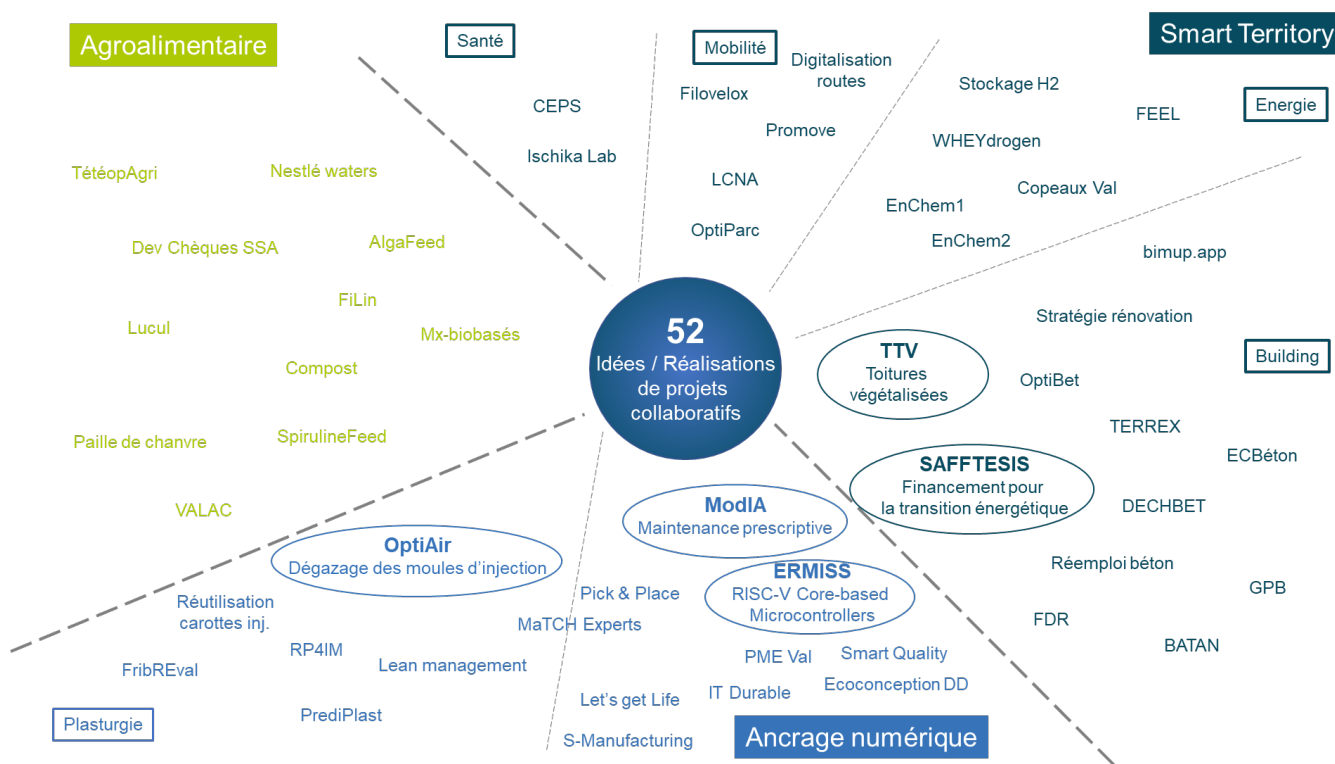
Agroalimentaire

Santé

Mobilité

Smart Territory

Energie

CEPS

Ischika Lab

Digitalisation routes

Filovelox

Promove

LCNA

OptiParc

Stockage H2

FEEL

WHEYdrogen

Copeaux Val

EnChem1

EnChem2

bimup.app

TétéopAgri

Nestlé waters

Dev Chèques SSA

AlgaFeed

FiLin

Lucul

Mx-biobasés

Compost

Paille de chanvre

SpirulineFeed

VALAC

52
Idées / Réalisations de projets collaboratifs

Stratégie rénovation

Building

TTV
Toitures végétalisées

OptiBet

TERREX

ECBéton

SAFFTESIS
Financement pour la transition énergétique

DECHBET

Réemploi béton

GPB

FDR

BATAN

ModIA
Maintenance prescriptive

OptiAir
Dégazage des moules d'injection

ERMISS
RISC-V Core-based Microcontrollers

Pick & Place

MaTCH Experts

Réutilisation carottes inj.

RP4IM

Lean management

FribREval

PME Val

Smart Quality

IT Durable

Ecoconception DD

Let's get Life

PrediPlast

Plasturgie

S-Manufacturing

Ancrage numérique